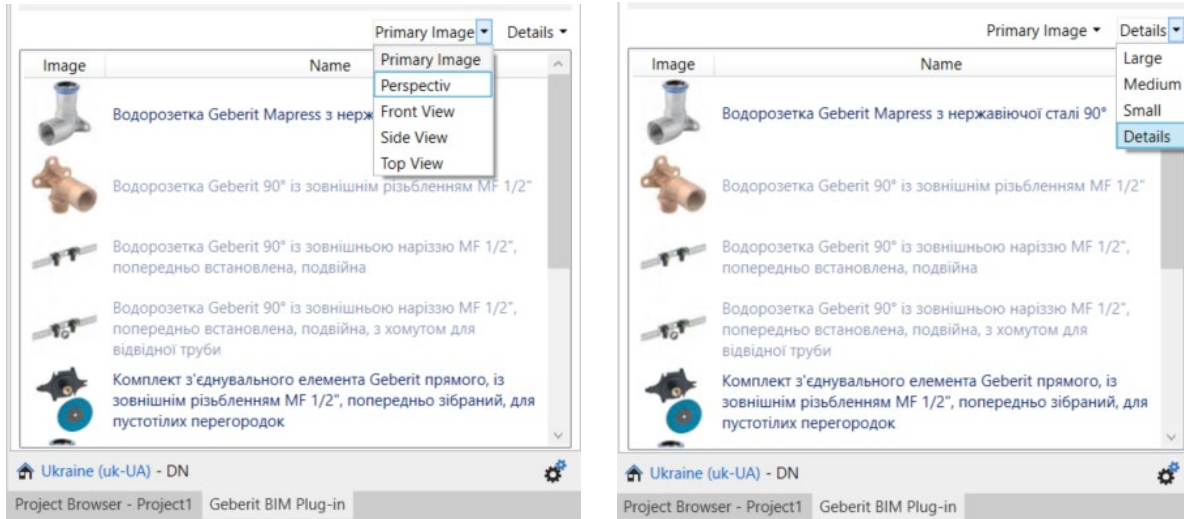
Primary Image ▾ Details ▾

Primary Image
Perspectiv
Front View
Side View
Top View

| Image | Name |
|---|---|
| | Водорозетка Geberit Mapress з нерж |
| | Водорозетка Geberit 90° із зовнішнім різьбленням MF 1/2" |
| | Водорозетка Geberit 90° із зовнішньою наріззю MF 1/2", попередньо встановлена, подвійна |
| | Водорозетка Geberit 90° із зовнішньою наріззю MF 1/2", попередньо встановлена, подвійна, з хомутом для відвідної труби |
| | Комплект з'єднувального елемента Geberit прямого, із зовнішнім різьбленням MF 1/2", попередньо зібраний, для пустотілих перегородок |

Ukraine (uk-UA) - DN

Project Browser - Project1 Geberit BIM Plug-in

Primary Image ▾ Details ▾

Large
Medium
Small
Details

| Image | Name |
|---|---|
| | Водорозетка Geberit Mapress з нержавіючої сталі 90° |
| | Водорозетка Geberit 90° із зовнішнім різьбленням MF 1/2" |
| | Водорозетка Geberit 90° із зовнішньою наріззю MF 1/2", попередньо встановлена, подвійна |
| | Водорозетка Geberit 90° із зовнішньою наріззю MF 1/2", попередньо встановлена, подвійна, з хомутом для відвідної труби |
| | Комплект з'єднувального елемента Geberit прямого, із зовнішнім різьбленням MF 1/2", попередньо зібраний, для пустотілих перегородок |

Ukraine (uk-UA) - DN

Project Browser - Project1 Geberit BIM Plug-in